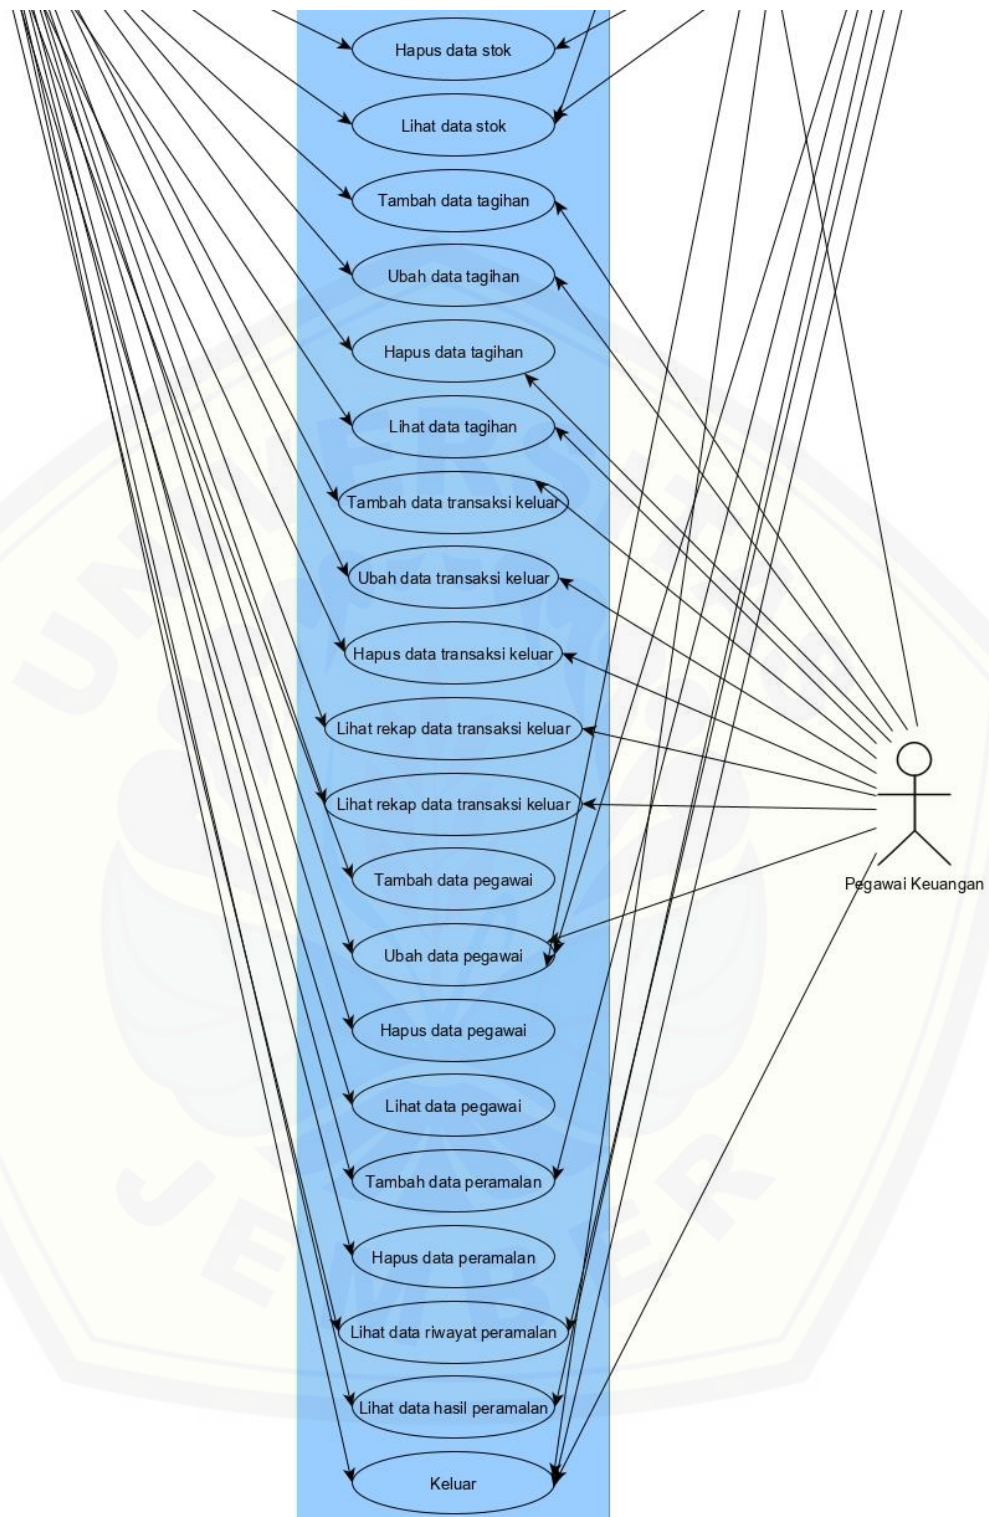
Hapus data stok

Lihat data stok

Tambah data tagihan

Ubah data tagihan

Hapus data tagihan

Lihat data tagihan

Tambah data transaksi keluar

Ubah data transaksi keluar

Hapus data transaksi keluar

Lihat rekap data transaksi keluar

Lihat rekap data transaksi keluar

Tambah data pegawai

Ubah data pegawai

Hapus data pegawai

Lihat data pegawai

Tambah data peramalan

Hapus data peramalan

Lihat data riwayat peramalan

Lihat data hasil peramalan

Keluar

Pegawai Keuangan